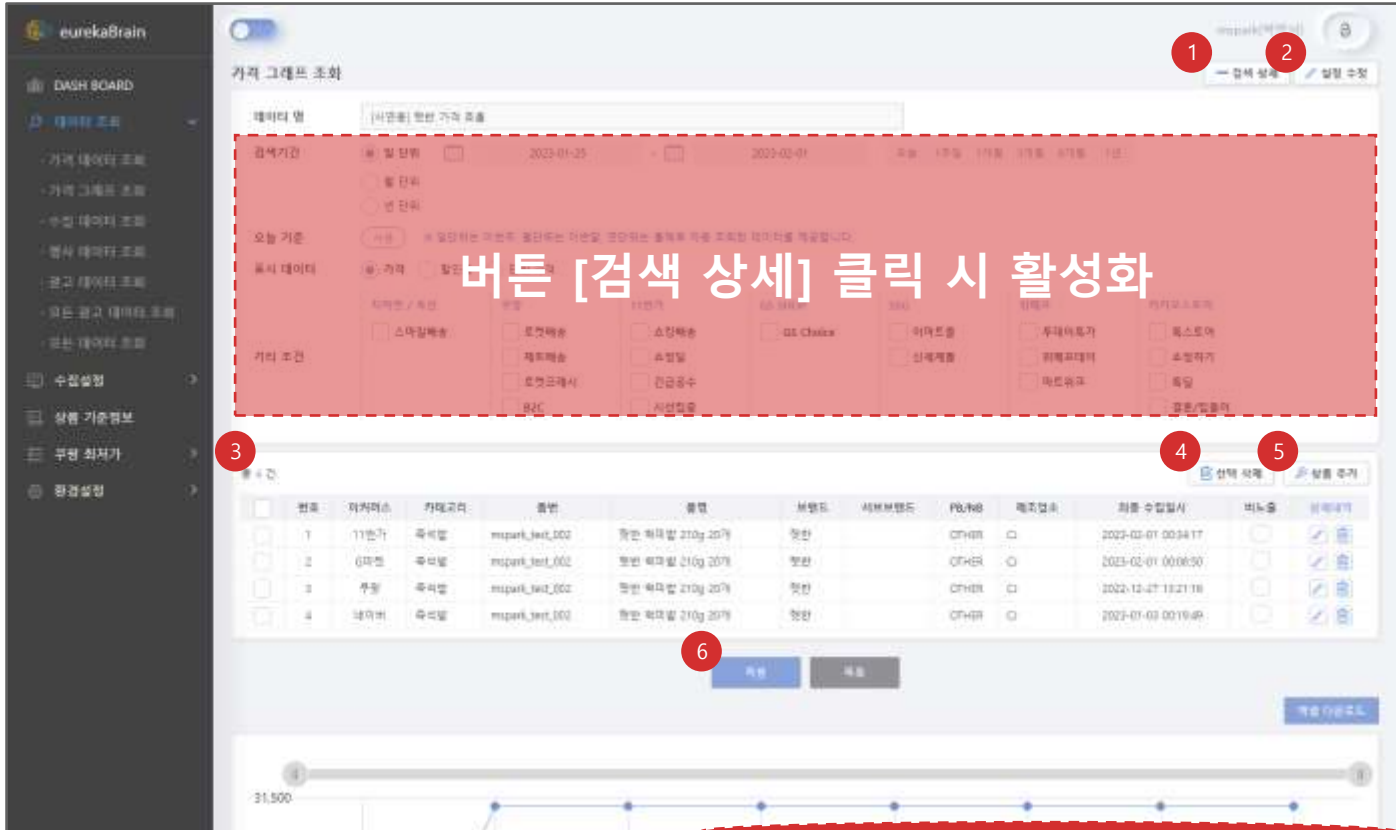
eurekaBrain

DASH BOARD

데이터 조회

· 가격 데이터 조회

· 가격 그래프 조회

· 수집 데이터 조회

· 행사 데이터 조회

· 광고 데이터 조회

· 모든 광고 데이터 조회

· 모든 데이터 조회

수집설정

상품 기준정보

쿠팡 최저가

환경설정

mspark(박찬나)

가격 그래프 조회

1

2

검색 상세

설정 수정

데이터 명

[사업용] 햇반 가격 조회

검색기간

일 단위

2023-01-25

2023-02-01

월 단위

년 단위

오늘 기준

버튼 [검색 상세] 클릭 시 활성화

표시 데이터

가격

가격 조건

스마일배송

로켓배송

제트배송

로켓그로스

B2C

소장배송

슈퍼딜

긴급공수

GS Choice

이마트몰

신세계몰

투데이특가

위메프데이

마트위크

목스토어

슈퍼마켓

특딜

3

4

5

총 4 건

선택 삭제

상품 추가

| | 번호 | 이커머스 | 카테고리 | 품번 | 품명 | 브랜드 | 서브브랜드 | PB/NB | 제조업소 | 최종 수집일시 | 비노출 | 상세내역 |
|---|---|---|---|---|---|---|---|---|---|---|---|---|
| | 1 | 11번가 | 즉석밥 | mspark_test_002 | 햇반 흑미밥 210g 20개 | 햇반 | | OTHER | CJ | 2023-02-01 00:34:17 | | |
| | 2 | G마켓 | 즉석밥 | mspark_test_002 | 햇반 흑미밥 210g 20개 | 햇반 | | OTHER | CJ | 2023-02-01 00:08:50 | | |
| | 3 | 쿠팡 | 즉석밥 | mspark_test_002 | 햇반 흑미밥 210g 20개 | 햇반 | | OTHER | CJ | 2022-12-27 13:21:16 | | |
| | 4 | 네이버 | 즉석밥 | mspark_test_002 | 햇반 흑미밥 210g 20개 | 햇반 | | OTHER | CJ | 2023-01-03 00:19:49 | | |

6

적용

취소

엑셀 다운로드

31,500